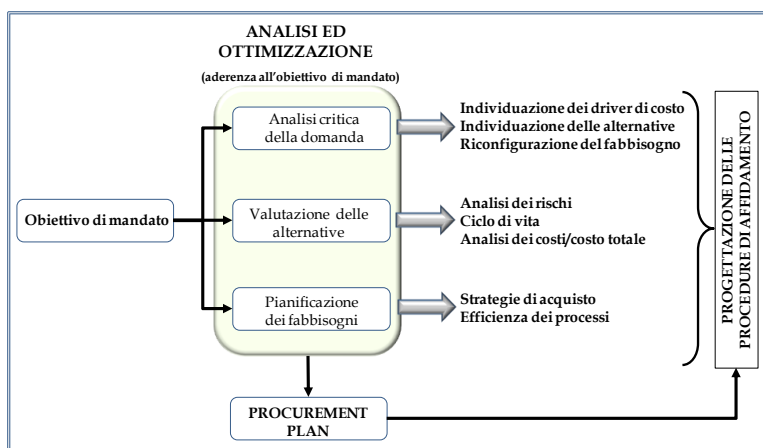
ANALISI ED OTTIMIZZAZIONE
(aderenza all'obiettivo di mandato)

Obiettivo di mandato

Analisi critica della domanda

Valutazione delle alternative

Pianificazione dei fabbisogni

Individuazione dei driver di costo
Individuazione delle alternative
Riconfigurazione del fabbisogno

Analisi dei rischi
Ciclo di vita
Analisi dei costi/costo totale

Strategie di acquisto
Efficienza dei processi

PROGETTAZIONE DELLE PROCEDURE DI AFFIDAMENTO

PROCUREMENT PLAN